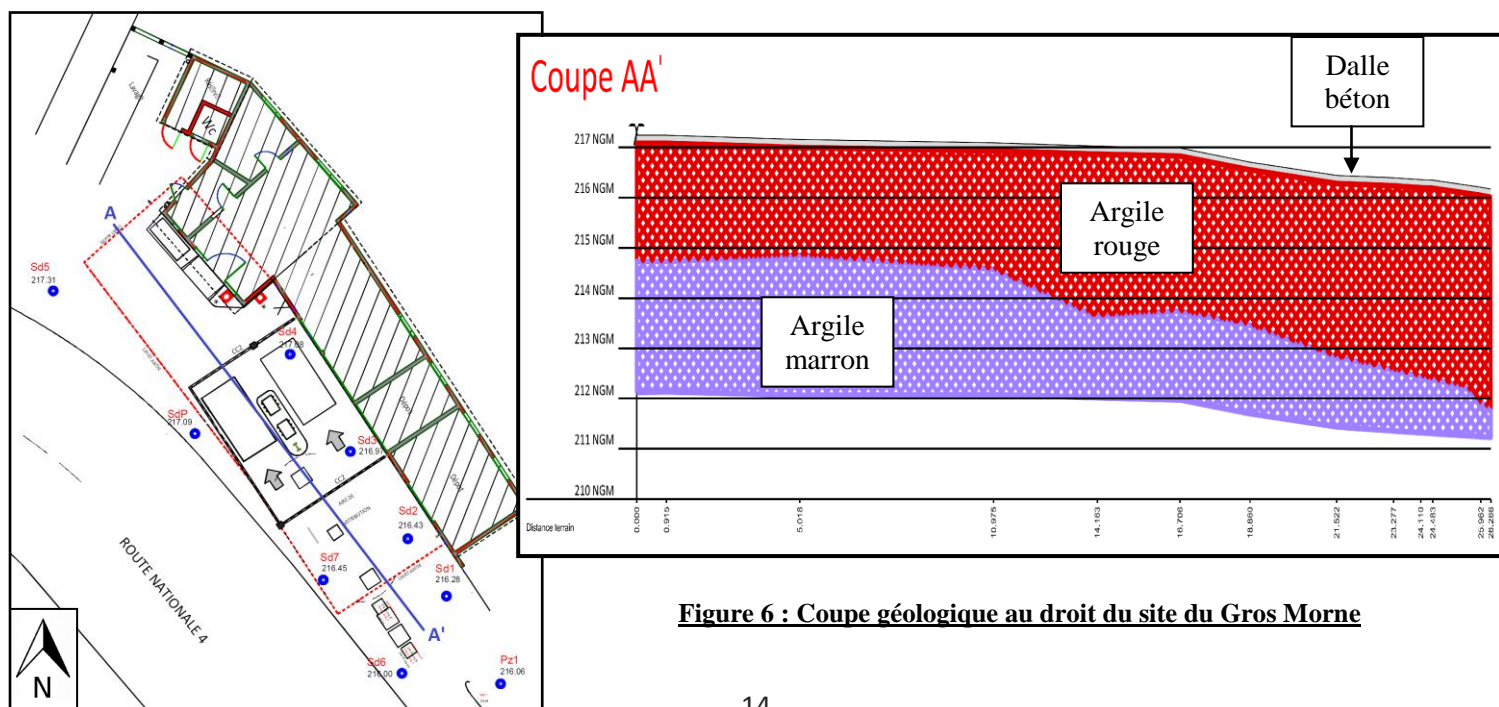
Lavage

WC

A

Sd5
217.31

Sd4
217.08

SdP
217.09

Sd3
216.97

Sd2
216.43

Sd7
216.45

Sd1
216.28

Sd6
216.00

Pz1
216.06

A'

ROUTE NATIONALE 4

N

Coupe AA'

Dalle béton

217 NGM
216 NGM
215 NGM
214 NGM
213 NGM
212 NGM
211 NGM
210 NGM

Argile rouge

Argile marron

Distance terrain
0.000
0.915
5.018
10.975
14.163
16.706
18.860
21.522
23.277
24.110
24.483
25.962
26.286

Figure 6 : Coupe géologique au droit du site du Gros Morne

14